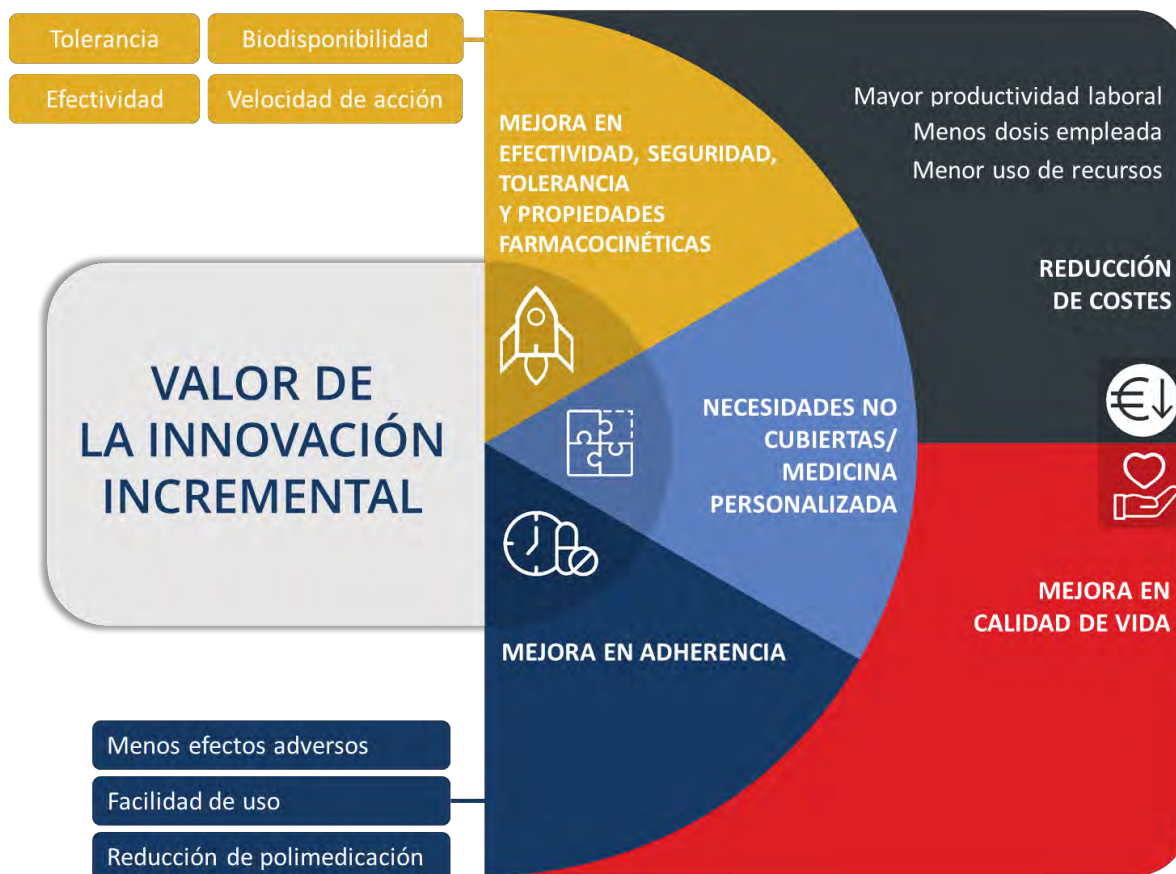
Tolerancia

Biodisponibilidad

Efectividad

Velocidad de acción

MEJORA EN EFECTIVIDAD, SEGURIDAD, TOLERANCIA Y PROPIEDADES FARMACOCINÉTICAS

Mayor productividad laboral
Menos dosis empleada
Menor uso de recursos

REDUCCIÓN DE COSTES

VALOR DE LA INNOVACIÓN INCREMENTAL

NECESIDADES NO CUBIERTAS/ MEDICINA PERSONALIZADA

MEJORA EN CALIDAD DE VIDA

MEJORA EN ADHERENCIA

Menos efectos adversos

Facilidad de uso

Reducción de polimedicación